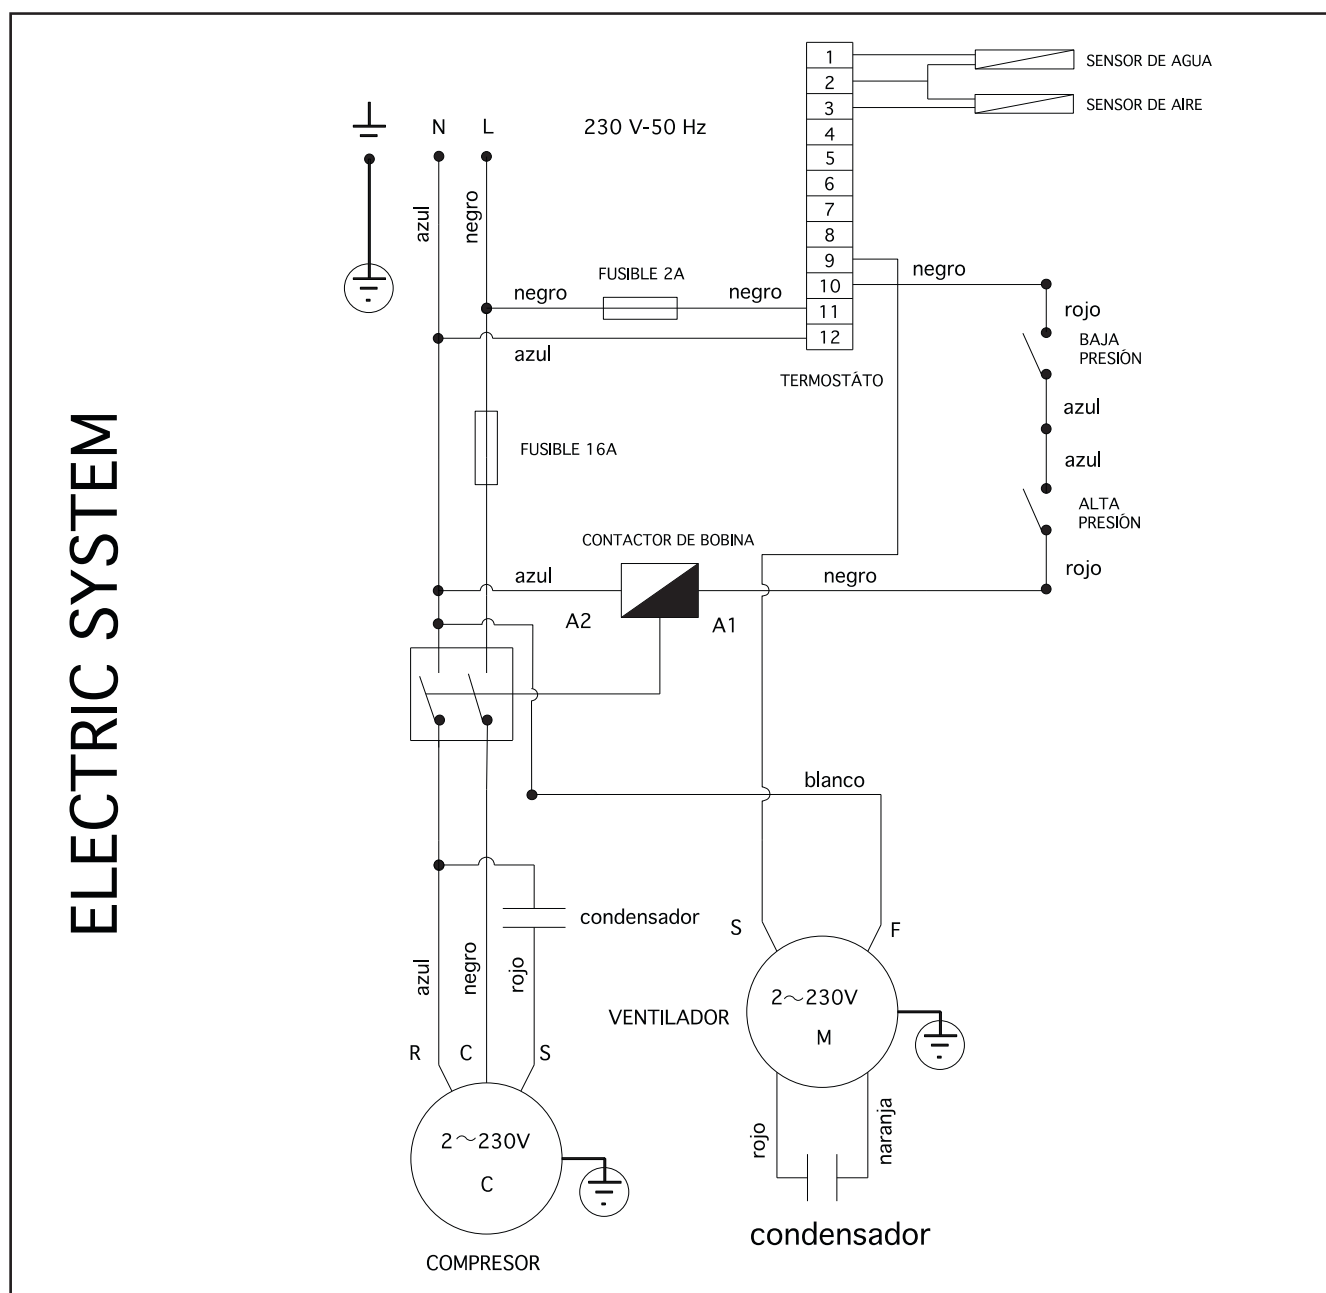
ELECTRIC SYSTEM

1
2
3
4
5
6
7
8
9
10
11
12

SENSOR DE AGUA
SENSOR DE AIRE

N L 230 V-50 Hz

azul
negro

FUSIBLE 2A
negro
negro
negro

azul

TERMOSTÁTO

rojo
BAJA PRESIÓN
azul
azul
ALTA PRESIÓN
rojo

FUSIBLE 16A

CONTACTOR DE BOBINA
azul
negro
A2
A1

blanco

condensador

azul
negro
rojo

R C S

$2\sim230V$
C

COMPRESOR

S F
VENTILADOR
$2\sim230V$
M

rojo
naranja

condensador